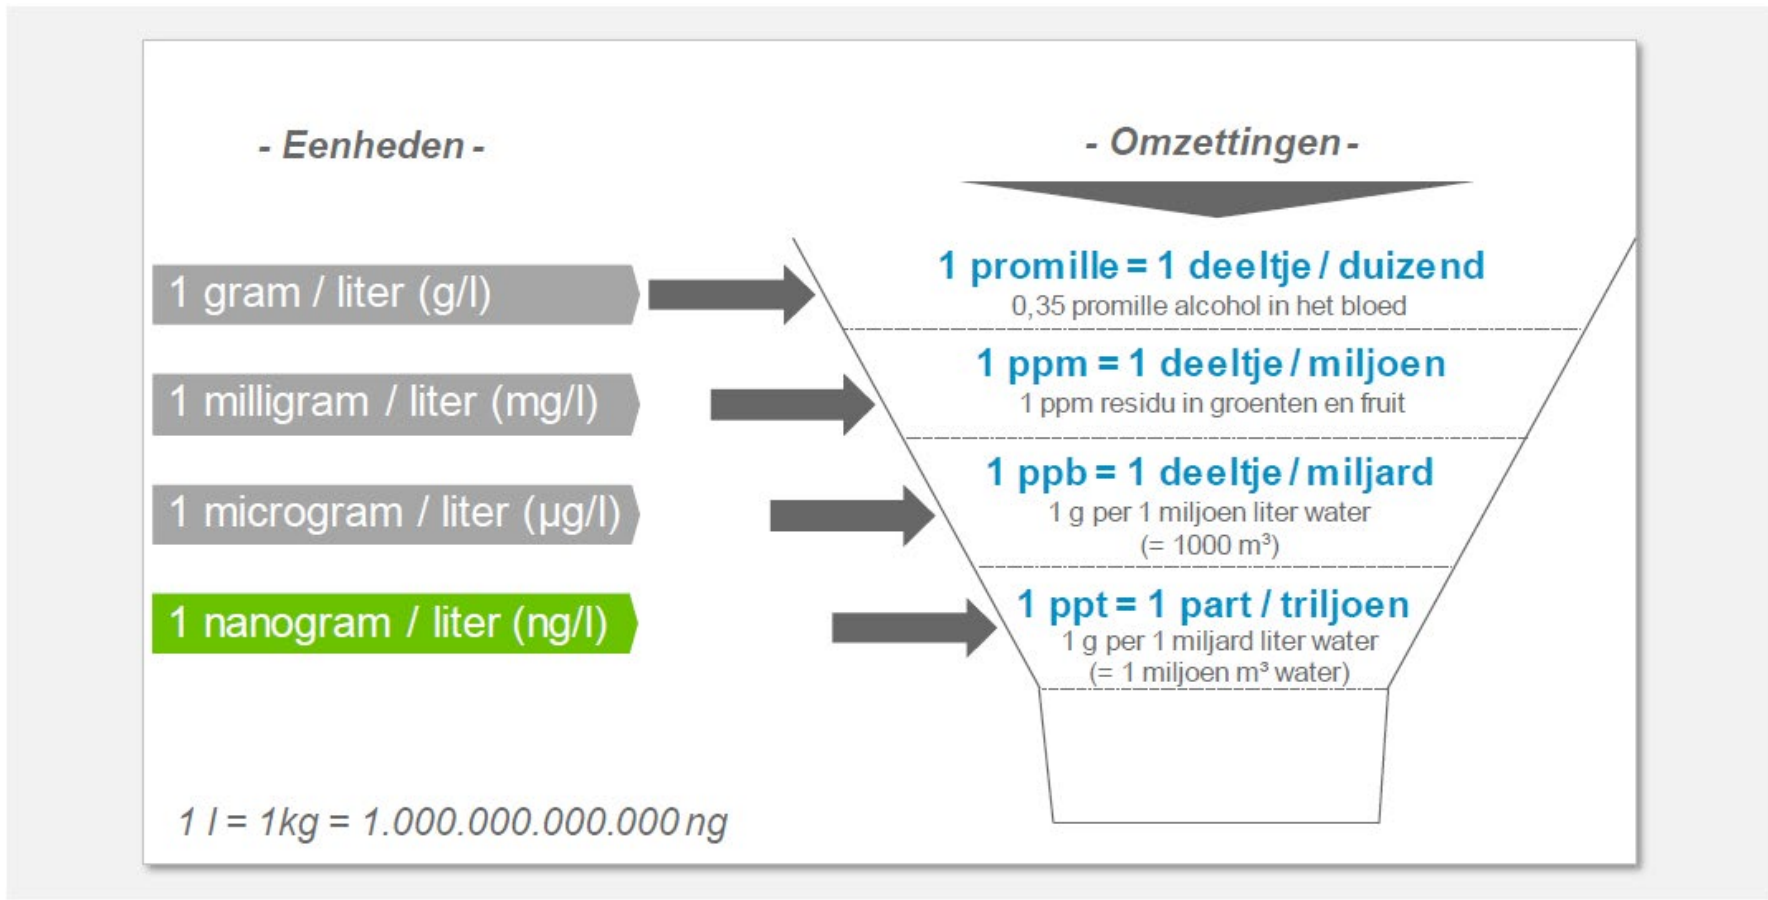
- Eenheden -

- Omzettingen -

1 gram / liter (g/l)

1 milligram / liter (mg/l)

1 microgram / liter (µg/l)

1 nanogram / liter (ng/l)

1 promille = 1 deeltje / duizend
0,35 promille alcohol in het bloed

1 ppm = 1 deeltje / miljoen
1 ppm residu in groenten en fruit

1 ppb = 1 deeltje / miljard
1 g per 1 miljoen liter water
(= 1000 $m^3$)

1 ppt = 1 part / triljoen
1 g per 1 miljard liter water
(= 1 miljoen $m^3$ water)

1 l = 1kg = 1.000.000.000.000 ng